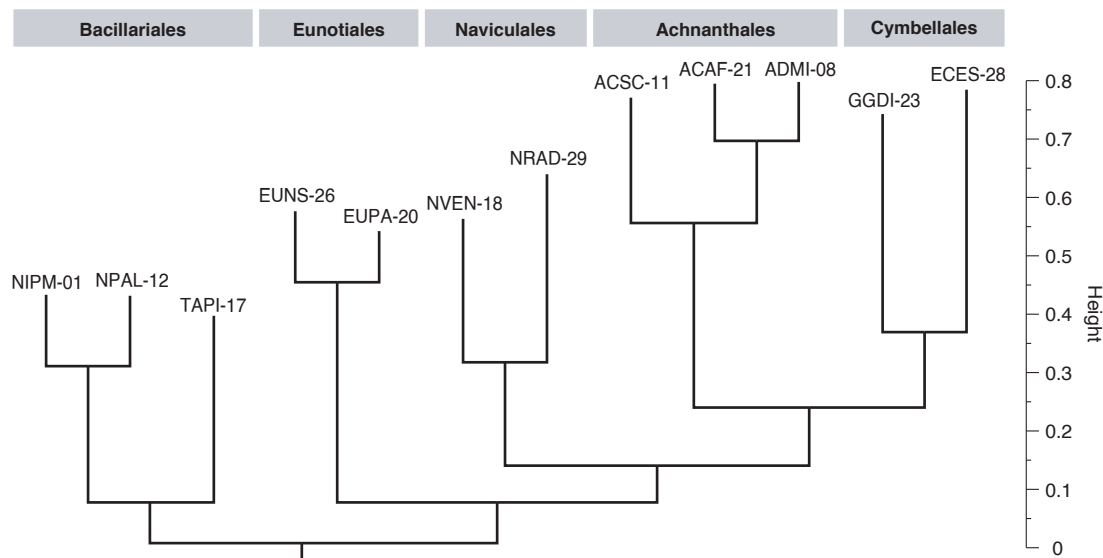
Bacillariales

Eunotiales

Naviculales

Achnanthales

Cymbellales

NIPM-01
NPAL-12
TAPI-17
EUNS-26
EUPA-20
NVEN-18
NRAD-29
ACSC-11
ACAF-21
ADMI-08
GGDI-23
ECES-28

0.8
0.7
0.6
0.5
0.4
0.3
0.2
0.1
0

Height